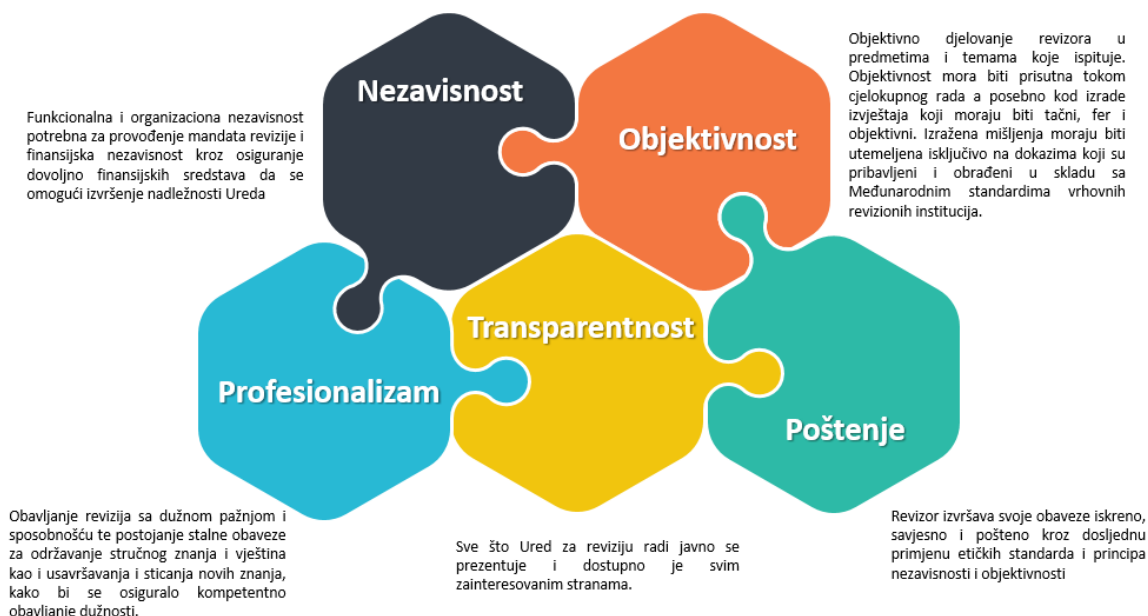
Nezavisnost

Funkcionalna i organizaciona nezavisnost potrebna za provođenje mandata revizije i finansijska nezavisnost kroz osiguranje dovoljno finansijskih sredstava da se omogući izvršenje nadležnosti Ureda

Objektivnost

Objektivno djelovanje revizora u predmetima i temama koje ispituje. Objektivnost mora biti prisutna tokom cjelokupnog rada a posebno kod izrade izvještaja koji moraju biti tačni, fer i objektivni. Izražena mišljenja moraju biti utemeljena isključivo na dokazima koji su pribavljeni i obrađeni u skladu sa Međunarodnim standardima vrhovnih revizionih institucija.

Transparentnost

Profesionalizam

Poštenje

Obavljanje revizija sa dužnom pažnjom i sposobnošću te postojanje stalne obaveze za održavanje stručnog znanja i vještina kao i usavršavanja i sticanja novih znanja, kako bi se osiguralo kompetentno obavljanje dužnosti.

Sve što Ured za reviziju radi javno se prezentuje i dostupno je svim zainteresovanim stranama.

Revizor izvršava svoje obaveze iskreno, savjesno i pošteno kroz dosljednu primjenu etičkih standarda i principa nezavisnosti i objektivnosti